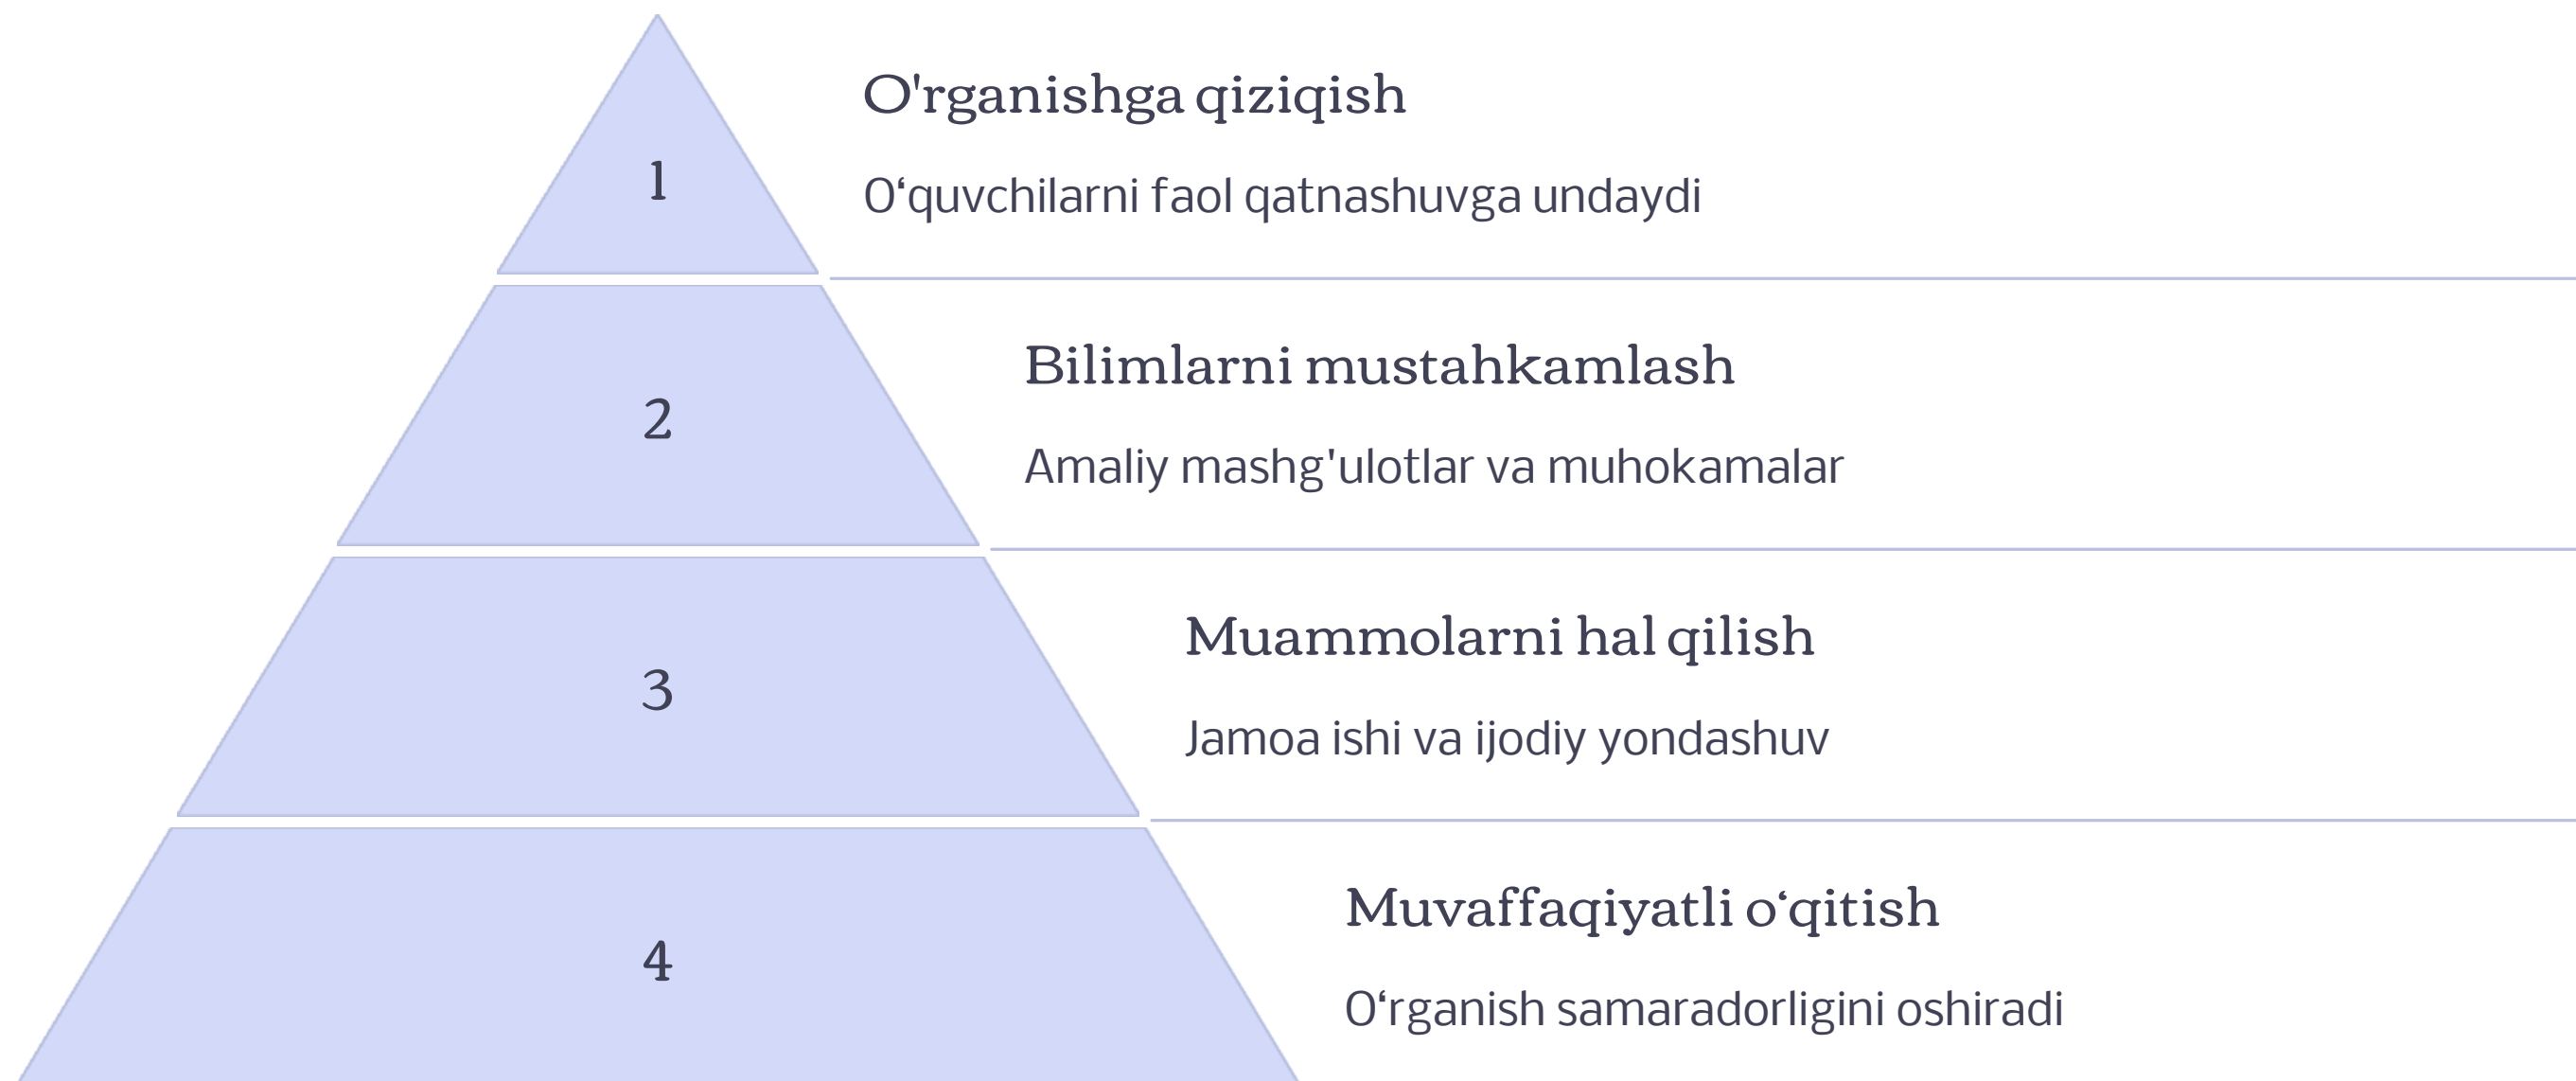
1

O'rganishga qiziqish

O‘quvchilarni faol qatnashuvga undaydi

2

Bilimlarni mustahkamlash

Amaliy mashg'ulotlar va muhokamalar

3

Muammolarni hal qilish

Jamoa ishi va ijodiy yondashuv

4

Muvaffaqiyatli o‘qitish

O‘rganish samaradorligini oshiradi